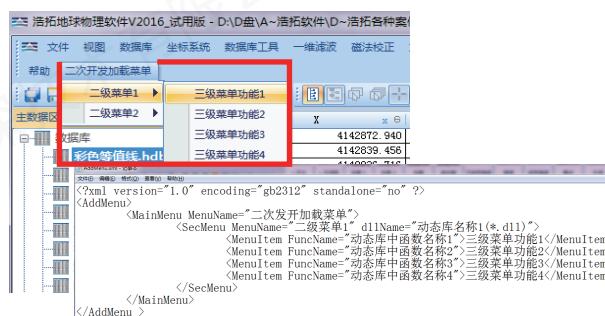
浩拓地球物理软件V2016_试用版 - D:\D盘\A~浩拓软件\D~浩拓各种案

文件 视图 数据库 坐标系统 数据库工具 一维滤波 磁法校正

帮助 二次开发加载菜单

二级菜单1 ▶ 三级菜单功能1
二级菜单2 ▶ 三级菜单功能2
三级菜单功能3
三级菜单功能4

主数据区

X

4142872.940
4142839.456

数据库
彩色等值线.hdb

<?xml version="1.0" encoding="gb2312" standalone="no" ?>
<AddMenu>
<MainMenu MenuName="二次发开加载菜单">
<SecMenu MenuName="二级菜单1" dllName="动态库名称1(*.dll)">
<MenuItem FuncName="动态库中函数名称1">三级菜单功能1</MenuItem
<MenuItem FuncName="动态库中函数名称2">三级菜单功能2</MenuItem
<MenuItem FuncName="动态库中函数名称3">三级菜单功能3</MenuItem
<MenuItem FuncName="动态库中函数名称4">三级菜单功能4</MenuItem
</SecMenu>
</MainMenu>
</AddMenu >